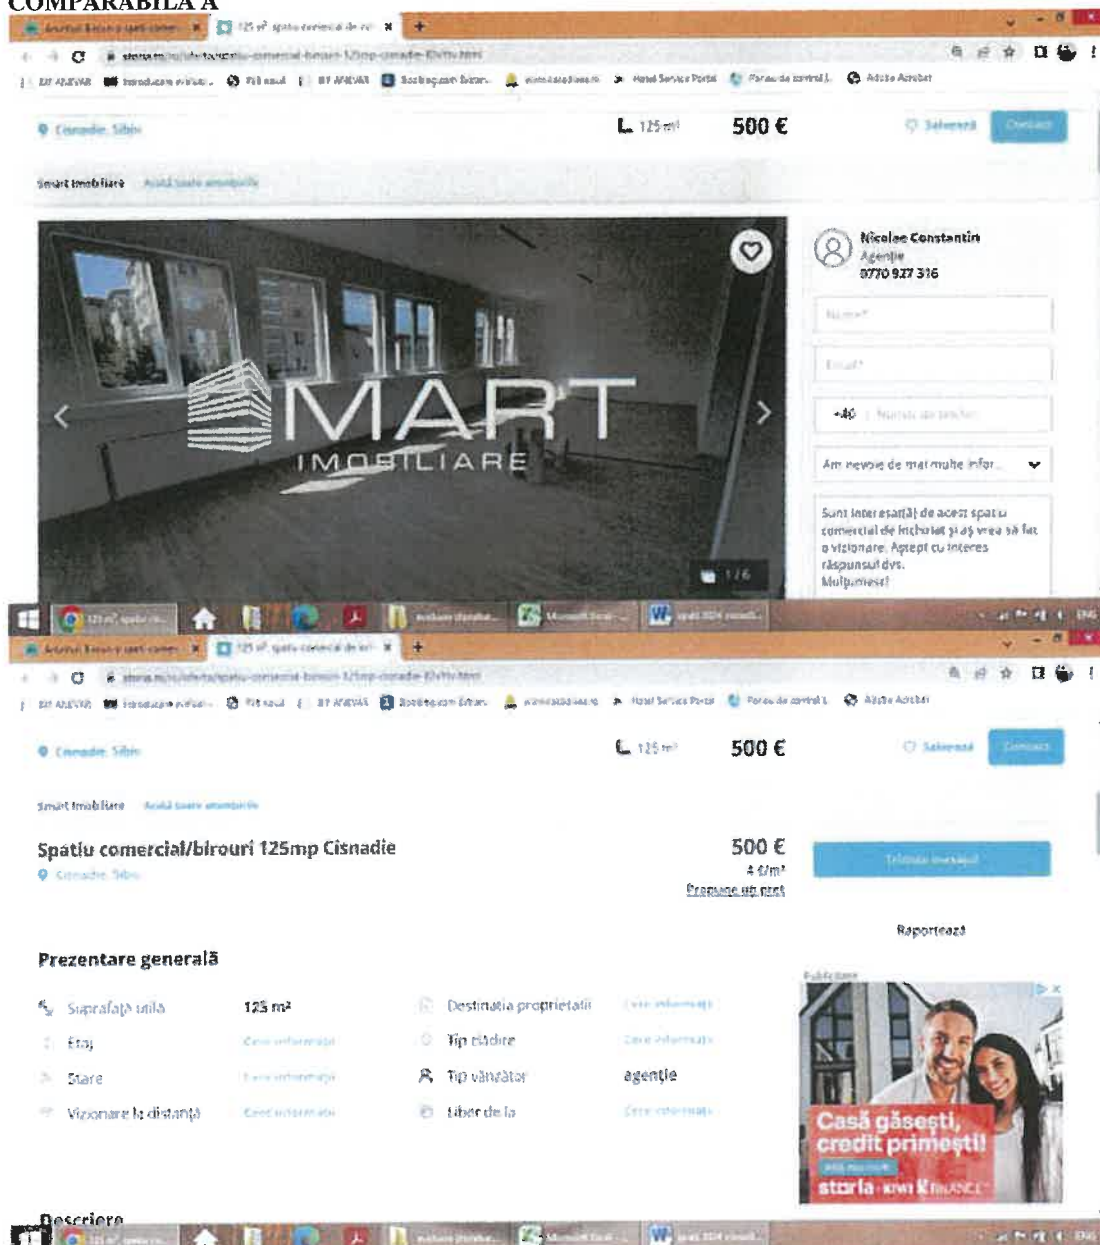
COMPARABILA A

Cisnadie, Sibiu
125 m²
500 €
Salvează
Contact

Smart Imobiliare

MART
IMOBILIARE

Nicolae Constantin
Agenție
0770 927 316

Nume*
Email*
+40
Am nevoie de mai multe infor...

Sunt interesat(ă) de acest spațiu comercial de închiriat și aș vrea să fac o vizionare. Aștept cu interes răspunsul dvs. Mulțumesc!

1/6

Cisnadie, Sibiu
125 m²
500 €
Salvează
Contact

Smart Imobiliare

Spatiu comercial/birouri 125mp Cisnadie
Cisnadie, Sibiu
500 €
4 €/m²
Propune un preț
Trimite mesajul

Raportează

Prezentare generală

Suprafață utilă 125 m²
Etaj
Stare
Vizionare la distanță
Destinația proprietății
Tip clădire
Tip vânzător agenție
Liber de la

Publicitate
Casă găsești, credit primești!
storia

Descriere